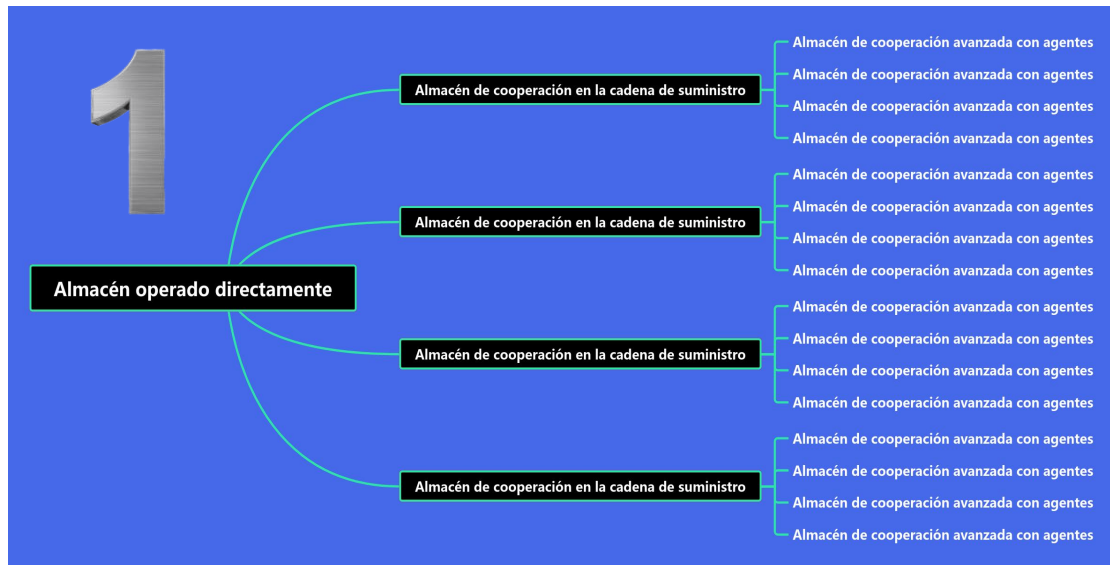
1

Almacén operado directamente

Almacén de cooperación en la cadena de suministro

Almacén de cooperación avanzada con agentes
Almacén de cooperación avanzada con agentes
Almacén de cooperación avanzada con agentes
Almacén de cooperación avanzada con agentes

Almacén de cooperación en la cadena de suministro

Almacén de cooperación avanzada con agentes
Almacén de cooperación avanzada con agentes
Almacén de cooperación avanzada con agentes
Almacén de cooperación avanzada con agentes

Almacén de cooperación en la cadena de suministro

Almacén de cooperación avanzada con agentes
Almacén de cooperación avanzada con agentes
Almacén de cooperación avanzada con agentes
Almacén de cooperación avanzada con agentes

Almacén de cooperación en la cadena de suministro

Almacén de cooperación avanzada con agentes
Almacén de cooperación avanzada con agentes
Almacén de cooperación avanzada con agentes
Almacén de cooperación avanzada con agentes